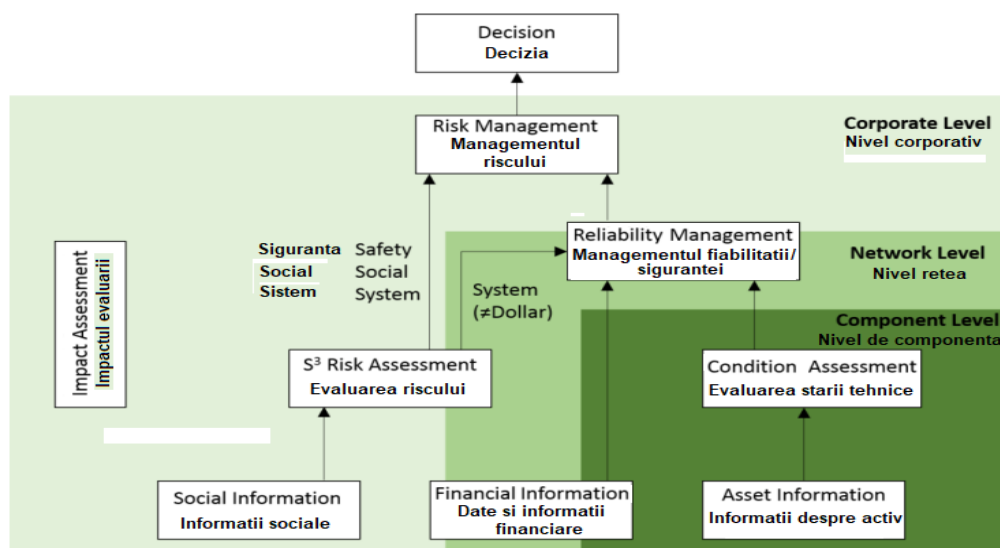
Decision
Decizia

Risk Management
Managementul riscului

Corporate Level
Nivel corporativ

Impact Assessment
Impactul evaluarii

Siguranta Safety
Social Social
Sistem System

Reliability Management
Managementul fiabilitatii/ sigurantei

Network Level
Nivel retea

System
(≠Dollar)

Component Level
Nivel de componenta

$S^3$ Risk Assessment
Evaluarea riscului

Condition Assessment
Evaluarea starii tehnice

Social Information
Informatii sociale

Financial Information
Date si informatii financiare

Asset Information
Informatii despre activ